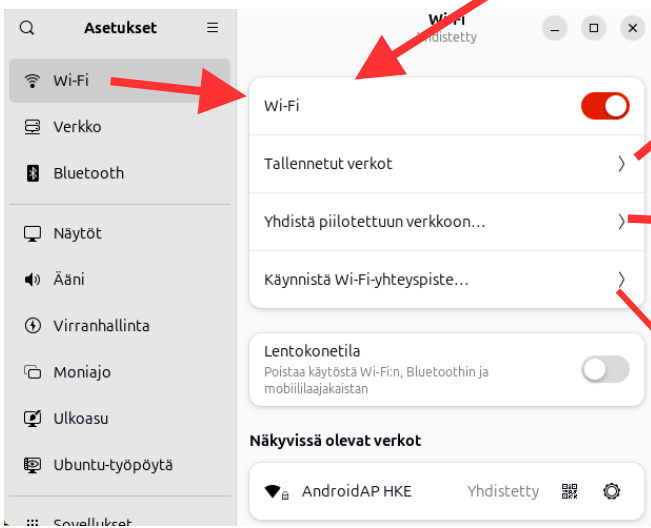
Asetukset

Wi-Fi
Verkko
Bluetooth
Näytöt
Ääni
Virranhallinta
Moniajo
Ulkoasu
Ubuntu-työpöytä
Sovellukset

Wi-Fi
Yhdistetty

Wi-Fi
Tallennetut verkot
Yhdistä piilotettuun verkkoon…
Käynnistä Wi-Fi-yhteyspiste…

Lentokonetila
Poistaa käytöstä Wi-Fi:n, Bluetoothin ja mobiililaajakaistan

Näkyvissä olevat verkot

AndroidAP HKE
Yhdistetty